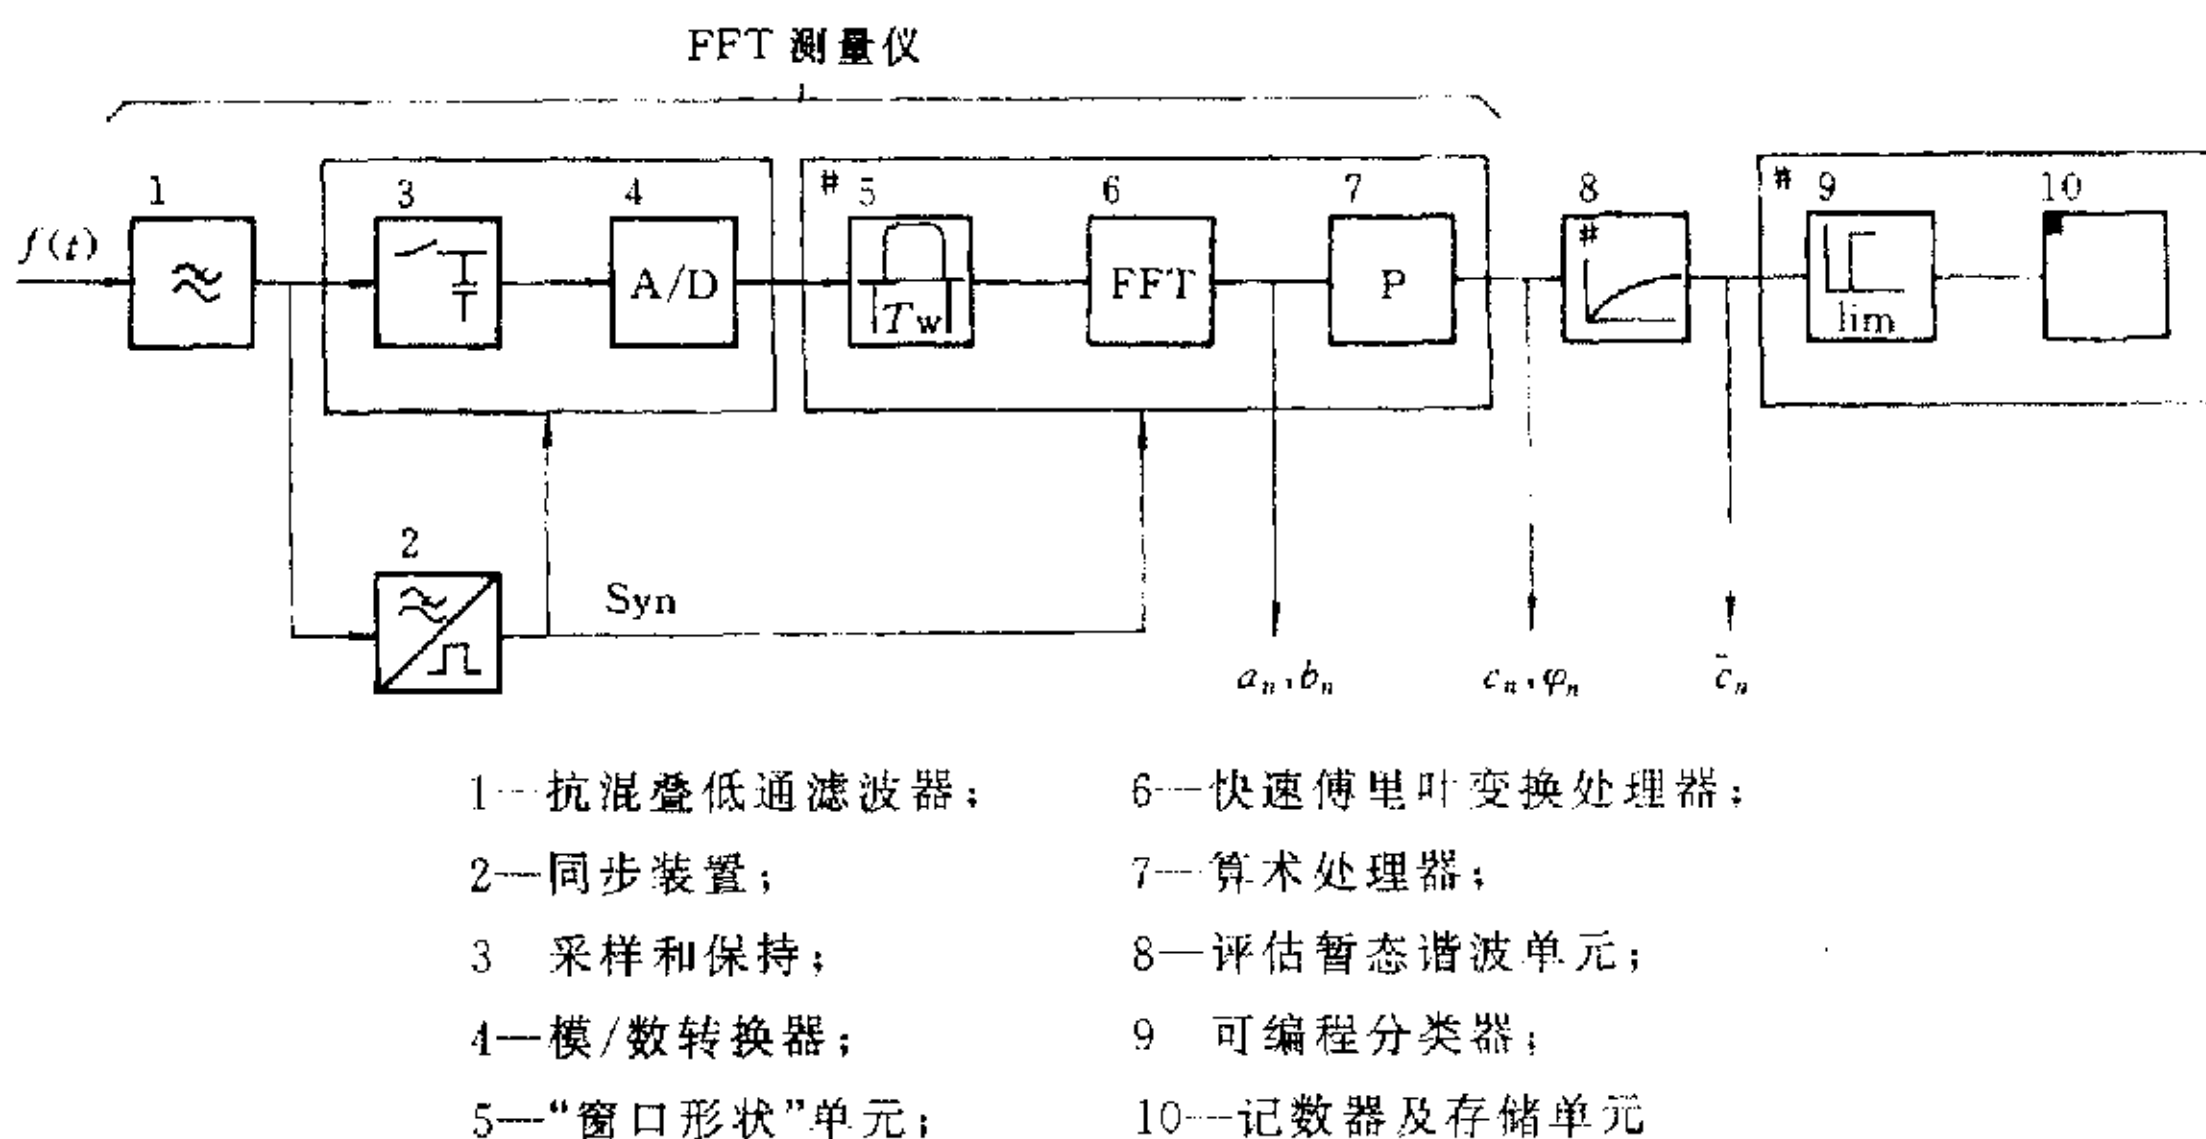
FFT 测量仪

1

3

4

# 5

6

7

8

# 9

10

$f(t)$

A/D

$T_w$

FFT

P

#

lim

2

Syn

$a_n, b_n$

$c_n, \varphi_n$

$\bar{c}_n$

1—抗混叠低通滤波器；

2—同步装置；

3 采样和保持；

4—模/数转换器；

5—"窗口形状"单元；

6—快速傅里叶变换处理器；

7—算术处理器；

8—评估暂态谐波单元；

9 可编程分类器；

10—记数器及存储单元